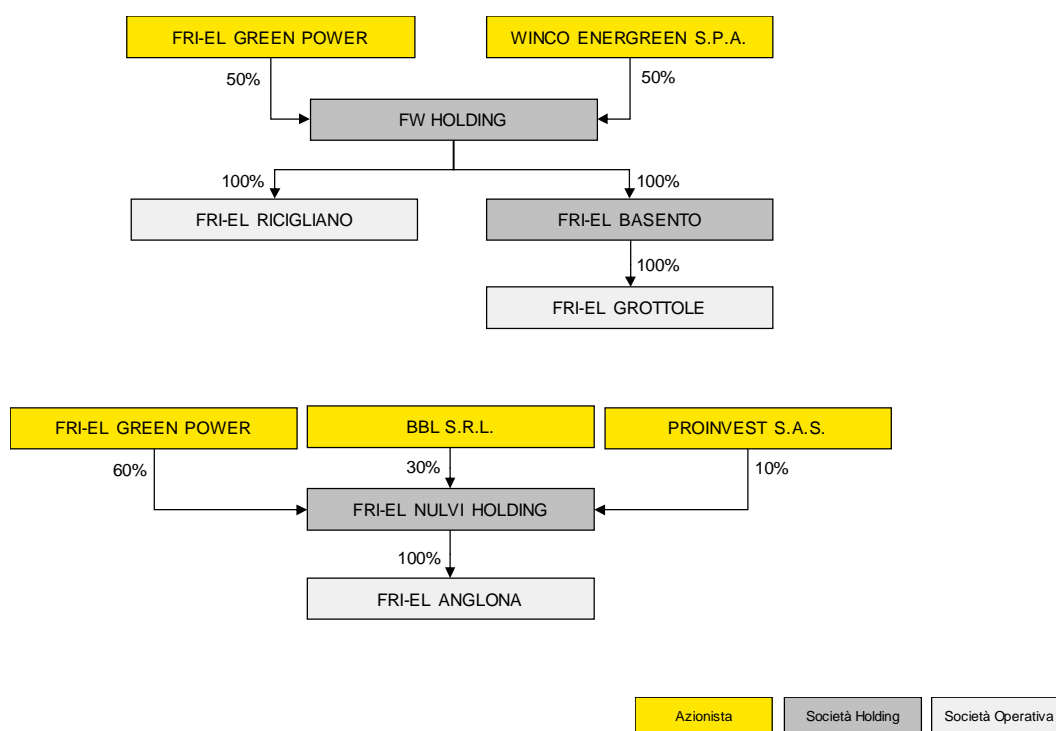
FRI-EL GREEN POWER

WINCO ENERGREEN S.P.A.

50%

50%

FW HOLDING

100%

100%

FRI-EL RICIGLIANO

FRI-EL BASENTO

100%

FRI-EL GROTTOLE

FRI-EL GREEN POWER

BBL S.R.L.

PROINVEST S.A.S.

60%

30%

10%

FRI-EL NULVI HOLDING

100%

FRI-EL ANGLONA

Azionista

Società Holding

Società Operativa